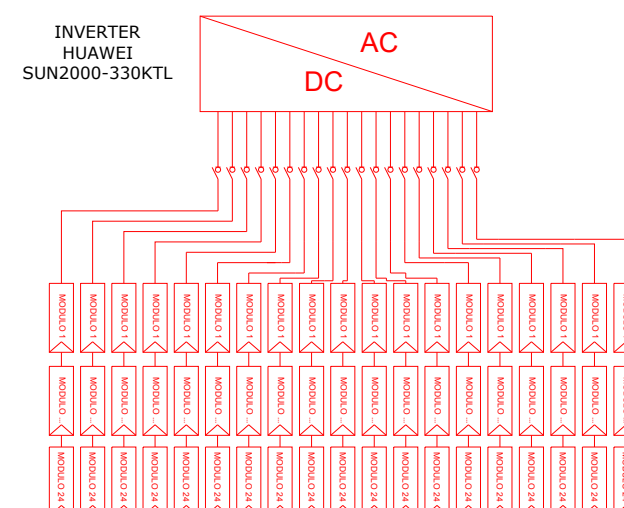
INVERTER
HUAWEI
SUN2000-330KTL

AC
DC

MODULO 1
MODULO 1
MODULO 1
MODULO 1
MODULO 1
MODULO 1
MODULO 1
MODULO 1
MODULO 1
MODULO 1
MODULO 1
MODULO 1
MODULO 1
MODULO 1
MODULO 1
MODULO 1
MODULO 1
MODULO 1

MODULO ...
MODULO ...
MODULO ...
MODULO ...
MODULO ...
MODULO ...
MODULO ...
MODULO ...
MODULO ...
MODULO ...
MODULO ...
MODULO ...
MODULO ...
MODULO ...
MODULO ...
MODULO ...
MODULO ...
MODULO ...

MODULO 24
MODULO 24
MODULO 24
MODULO 24
MODULO 24
MODULO 24
MODULO 24
MODULO 24
MODULO 24
MODULO 24
MODULO 24
MODULO 24
MODULO 24
MODULO 24
MODULO 24
MODULO 24
MODULO 24
MODULO 24